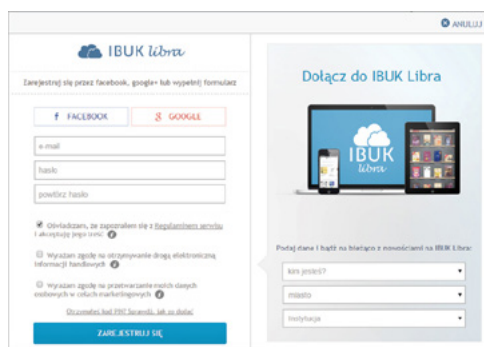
ANULUJ

IBUK libra

Zarejestruj się przez facebook, google+ lub wypełnij formularz

f FACEBOOK

GOOGLE

e-mail

hasło

powtórz hasło

Oświadczam, że zapoznałem się z Regulaminem serwisu i akceptuję jego treść

Wyrażam zgodę na otrzymywanie drogą elektroniczną informacji handlowych

Wyrażam zgodę na przetwarzanie moich danych osobowych w celach marketingowych

Otrzymałeś kod PIN? Sprawdź, jak go dodać

ZAREJESTRUJ SIĘ

Dołącz do IBUK Libra

IBUK libra

Podaj dane i bądź na bieżąco z nowościami na IBUK Librze

kim jesteś?

miasto

instytucja